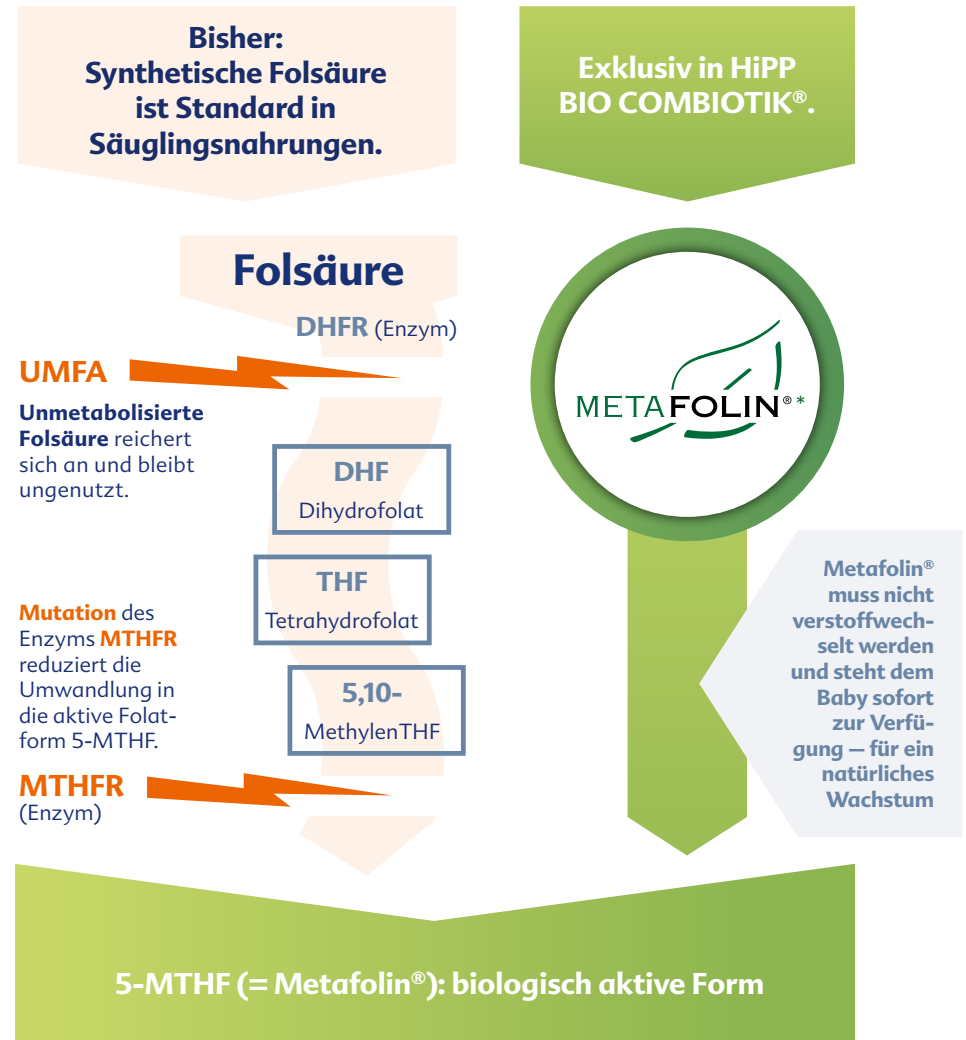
Bisher:
Synthetische Folsäure ist Standard in Säuglingsnahrungen.

Exklusiv in HiPP BIO COMBIOTIK®.

Folsäure

DHFR (Enzym)

UMFA

Unmetabolisierte Folsäure reichert sich an und bleibt ungenutzt.

DHF
Dihydrofolat

THF
Tetrahydrofolat

Mutation des Enzyms MTHFR reduziert die Umwandlung in die aktive Folatform 5-MTHF.

5,10-
MethylenTHF

MTHFR
(Enzym)

METAFOLIN®*

Metafolin® muss nicht verstoffwechselt werden und steht dem Baby sofort zur Verfügung – für ein natürliches Wachstum

5-MTHF (= Metafolin®): biologisch aktive Form